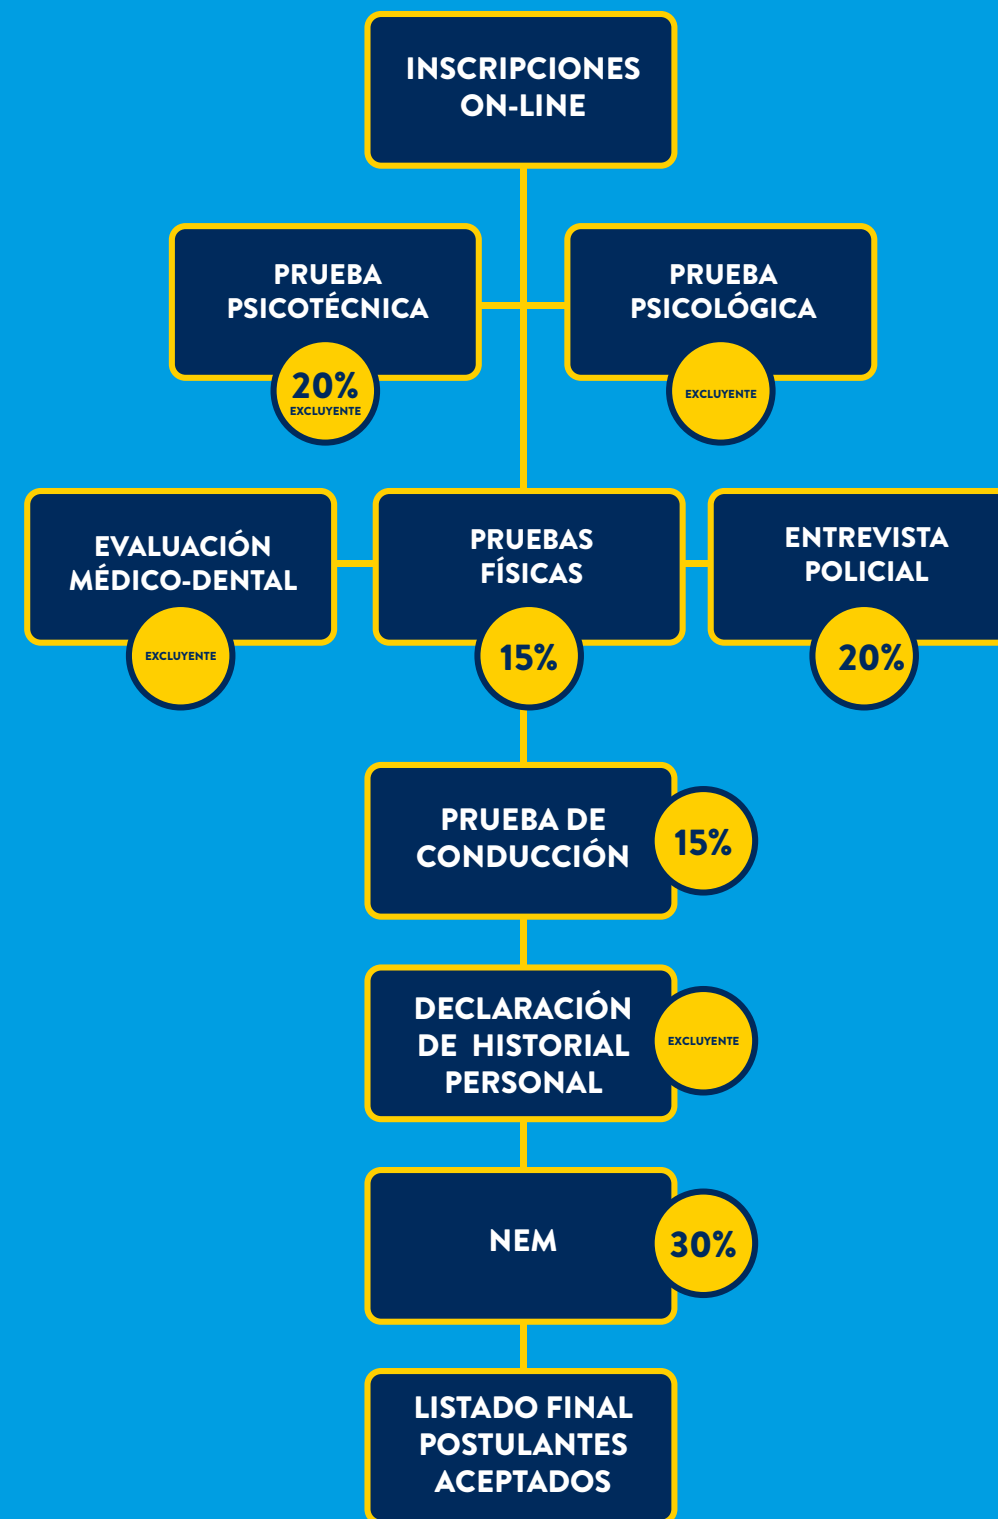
INSCRIPCIONES ON-LINE

PRUEBA PSICOTÉCNICA

20%
EXCLUYENTE

PRUEBA PSICOLÓGICA

EXCLUYENTE

EVALUACIÓN MÉDICO-DENTAL

EXCLUYENTE

PRUEBAS FÍSICAS

15%

ENTREVISTA POLICIAL

20%

PRUEBA DE CONDUCCIÓN

15%

DECLARACIÓN DE HISTORIAL PERSONAL

EXCLUYENTE

NEM

30%

LISTADO FINAL POSTULANTES ACEPTADOS